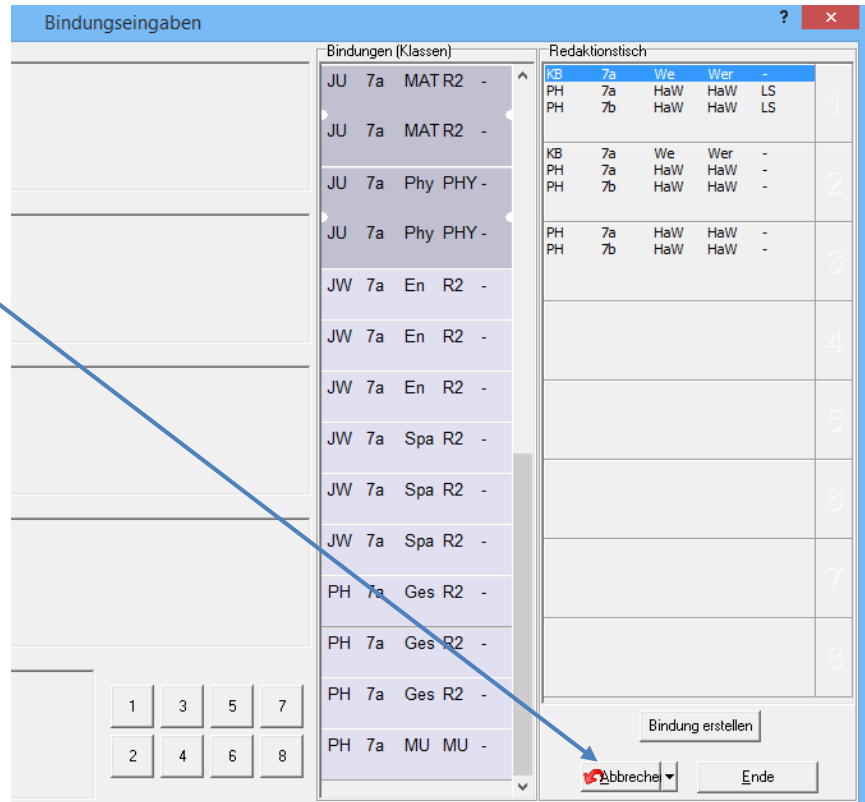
Bindungseingaben

?

×

Bindungen (Klassen)

JU 7a MAT R2 -
JU 7a MAT R2 -
JU 7a Phy PHY -
JU 7a Phy PHY -
JW 7a En R2 -
JW 7a En R2 -
JW 7a En R2 -
JW 7a Spa R2 -
JW 7a Spa R2 -
JW 7a Spa R2 -
PH 7a Ges R2 -
PH 7a Ges R2 -
PH 7a Ges R2 -
PH 7a MU MU -

Redaktionstisch

| | | | | | |
|---|---|---|---|---|---|
| KB | 7a | We | Wer | - | 1 |
| PH | 7a | HaW | HaW | LS | |
| PH | 7b | HaW | HaW | LS | |
| KB | 7a | We | Wer | - | 2 |
| PH | 7a | HaW | HaW | - | |
| PH | 7b | HaW | HaW | - | |
| PH | 7a | HaW | HaW | - | 3 |
| PH | 7b | HaW | HaW | - | |
| | | | | | 4 |
| | | | | | 5 |
| | | | | | 6 |
| | | | | | 7 |
| | | | | | 8 |

1 3 5 7
2 4 6 8

Bindung erstellen

Abbreche

Ende